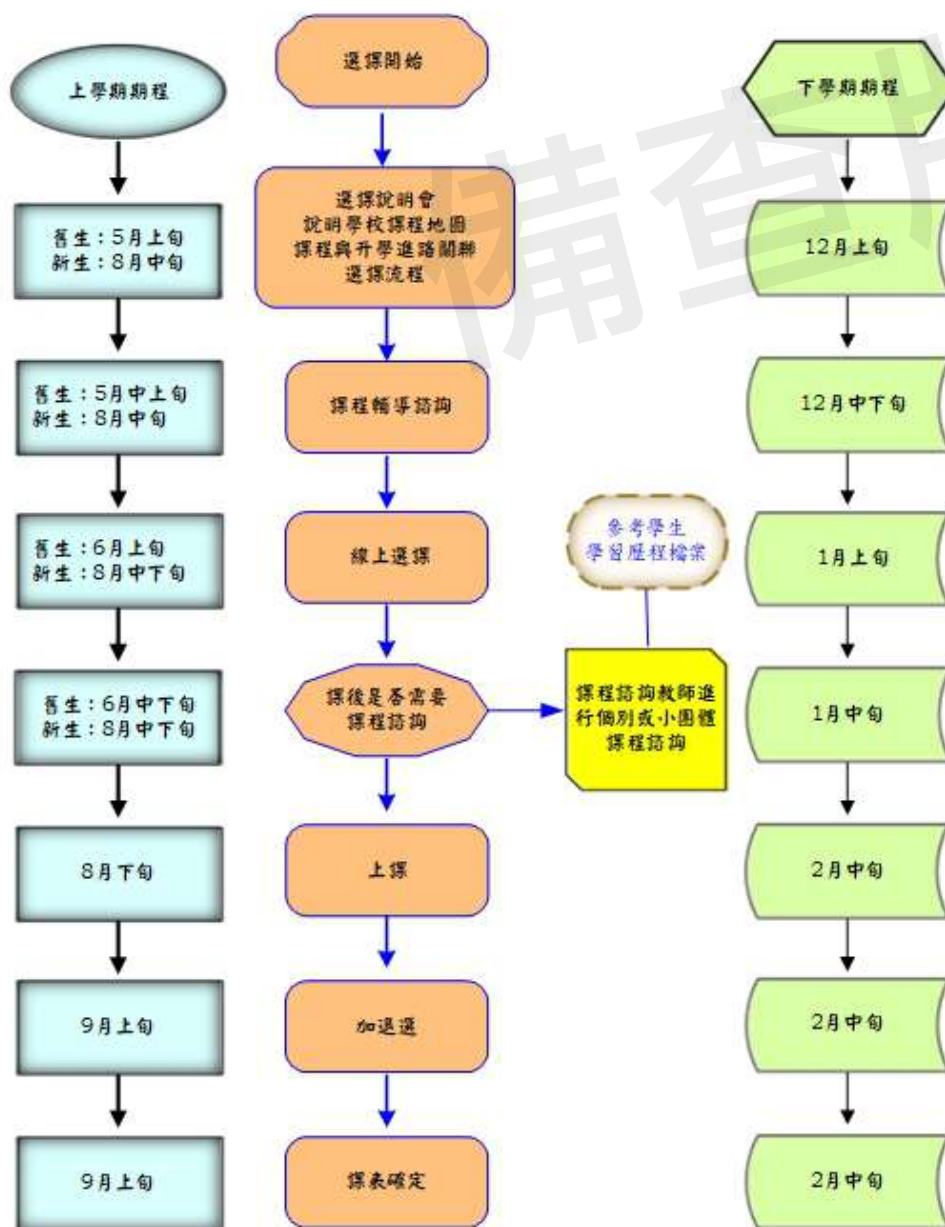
上學期期程

舊生：5月上旬
新生：8月中旬

舊生：5月中上旬
新生：8月中旬

舊生：6月上旬
新生：8月中下旬

舊生：6月中下旬
新生：8月中下旬

8月下旬

9月上旬

9月上旬

選課開始

選課說明會
說明學校課程地圖
課程與升學進路關聯
選課流程

課程輔導諮詢

線上選課

課後是否需要
課程諮詢

上課

加退選

課表確定

參考學生
學習歷程檔案

課程諮詢教師進行個別或小團體課程諮詢

下學期期程

12月上旬

12月中下旬

1月上旬

1月中旬

2月中旬

2月中旬

2月中旬

備查